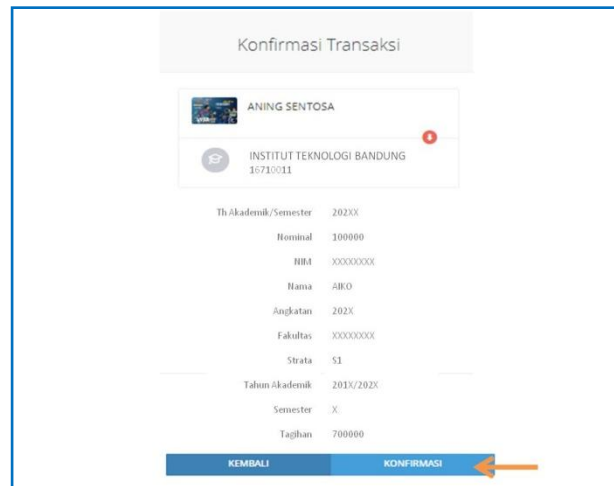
Konfirmasi Transaksi

ANING SENTOSA

INSTITUT TEKNOLOGI BANDUNG
16710011

| | |
|---|---|
| Th Akademik/Semester | 202XX |
| Nominal | 100000 |
| NIM | XXXXXXXX |
| Nama | AIKO |
| Angkatan | 202X |
| Fakultas | XXXXXXXX |
| Strata | S1 |
| Tahun Akademik | 201X/202X |
| Semester | X |
| Tagihan | 700000 |

KEMBALI
KONFIRMASI